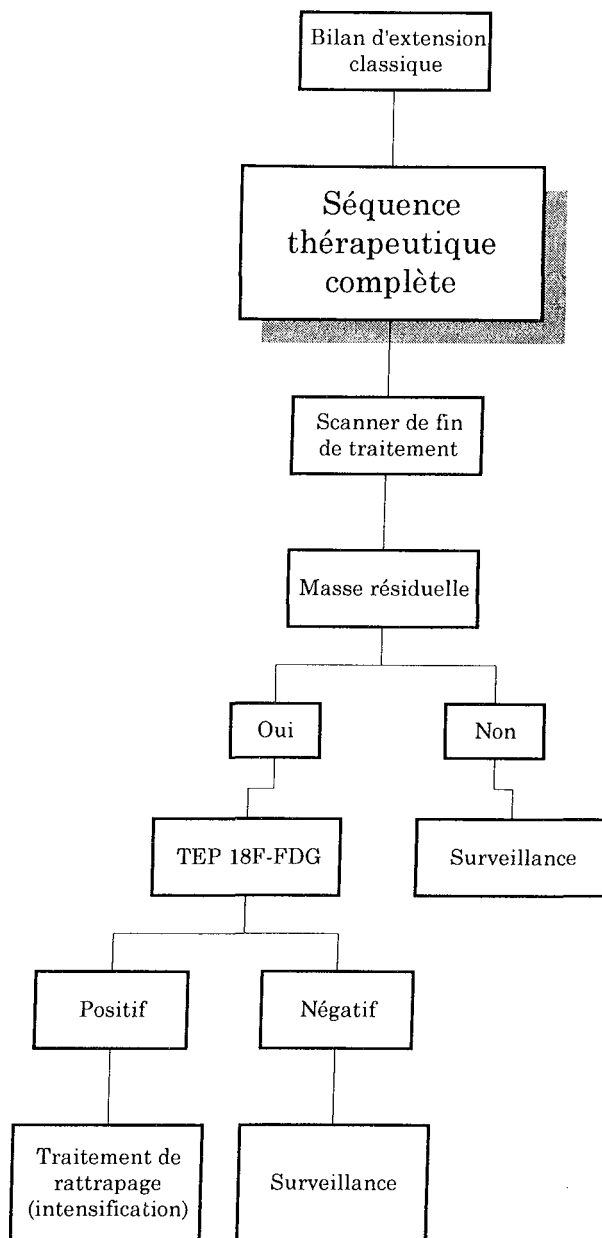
Bilan d'extension classique

Séquence thérapeutique complète

Scanner de fin de traitement

Masse résiduelle

Oui

Non

TEP 18F-FDG

Surveillance

Positif

Négatif

Traitement de rattrapage (intensification)

Surveillance